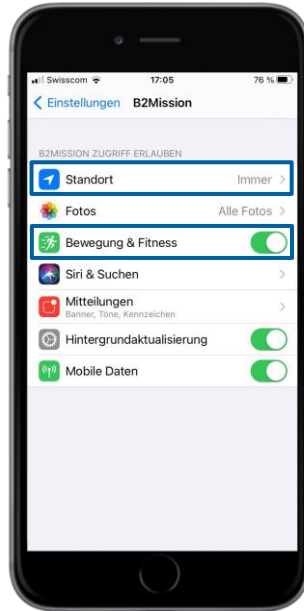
Swisscom 17:05 76 %

< Einstellungen B2Mission

B2MISSION ZUGRIFF ERLAUBEN

Standort Immer >

Fotos Alle Fotos >

Bewegung & Fitness

Siri & Suchen >

Mitteilungen
Banner, Töne, Kennzeichen >

Hintergrundaktualisierung

Mobile Daten